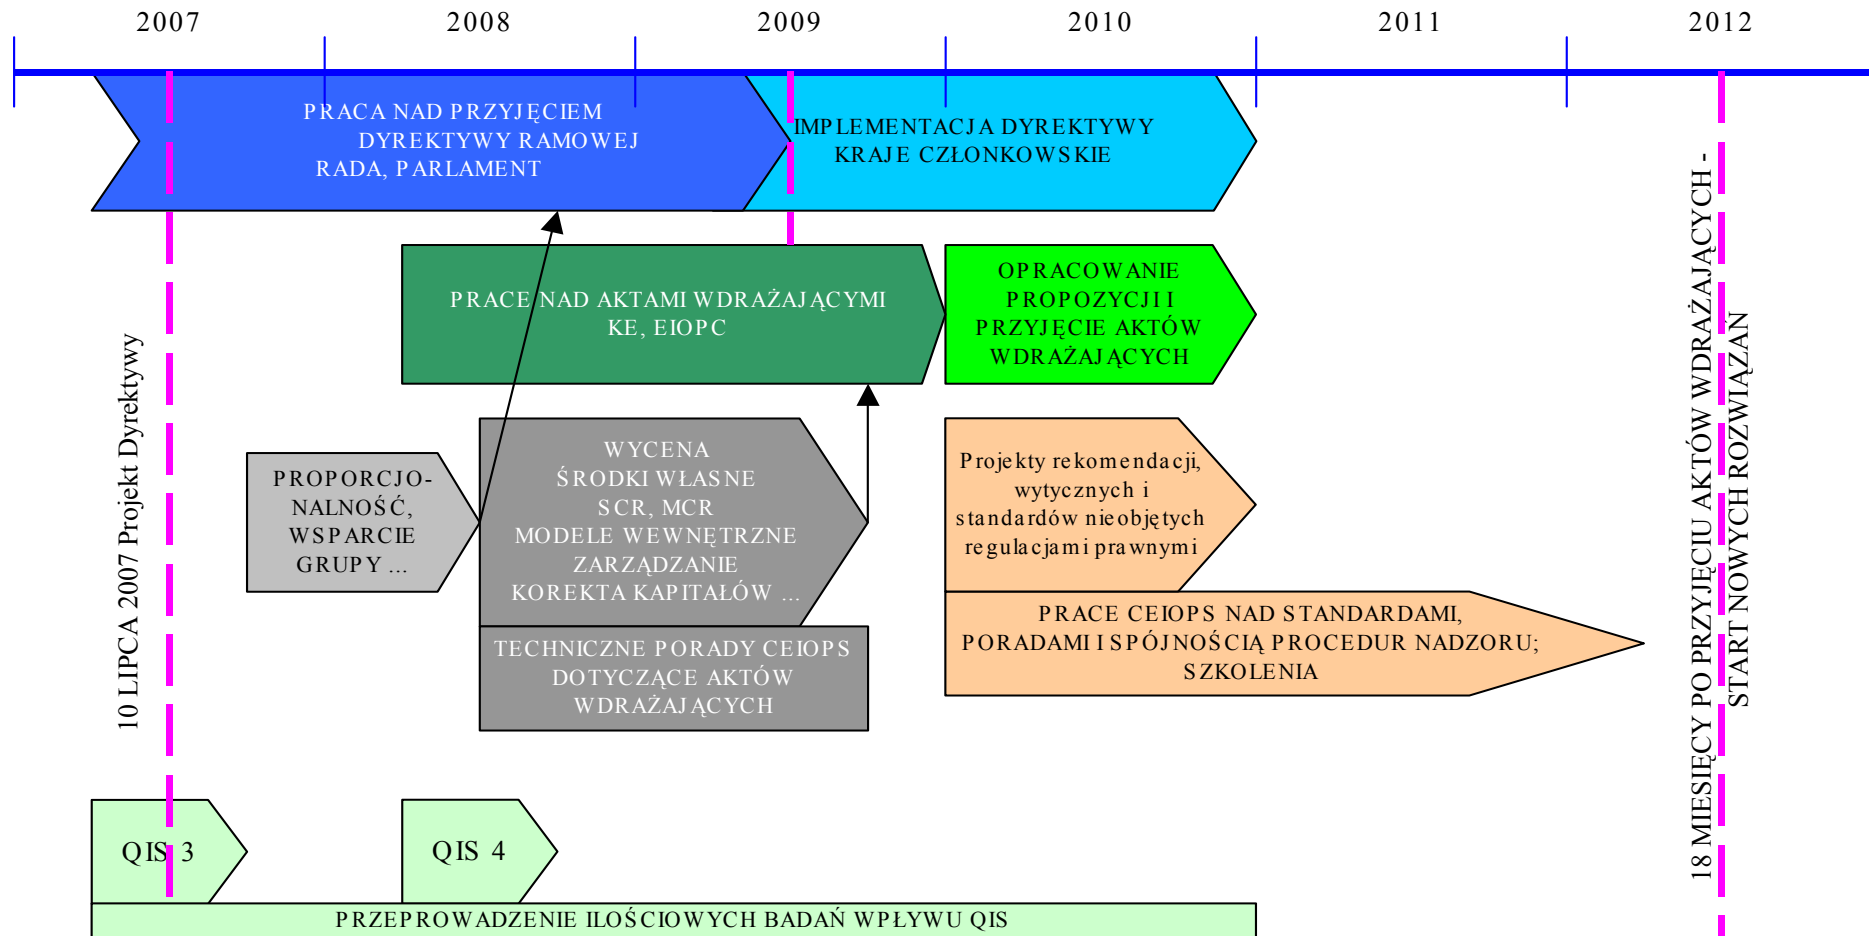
2007 2008 2009 2010 2011 2012

PRACA NAD PRZYJĘCIEM DYREKTYWY RAMOWEJ RADA, PARLAMENT

IMPLEMENTACJA DYREKTYWY KRAJE CZŁONKOWSKIE

PRACE NAD AKTAMI WDRAŻAJĄCYMI KE, EIOPC

OPRACOWANIE PROPOZYCJI I PRZYJĘCIE AKTÓW WDRAŻAJĄCYCH

10 LIPCA 2007 Projekt Dyrektywy

PROPORCJONALNOŚĆ, WSPARCIE GRUPY ...

WYCENA
ŚRODKI WŁASNE
SCR, MCR
MODELE WEWNĘTRZNE
ZARZĄDZANIE
KOREKTA KAPITAŁÓW ...

TECHNICZNE PORADY CEIOPS DOTYCZĄCE AKTÓW WDRAŻAJĄCYCH

Projekty rekomendacji, wytycznych i standardów nieobjętych regulacjami prawnymi

PRACE CEIOPS NAD STANDARDAMI, PORADAMI I SPÓJNOŚCIĄ PROCEDUR NADZORU; SZKOLENIA

18 MIESIĘCY PO PRZYJĘCIU AKTÓW WDRAŻAJĄCYCH - START NOWYCH ROZWIĄZAŃ

QIS 3

QIS 4

PRZEPROWADZENIE ILOŚCIOWYCH BADAŃ WPŁYWU QIS